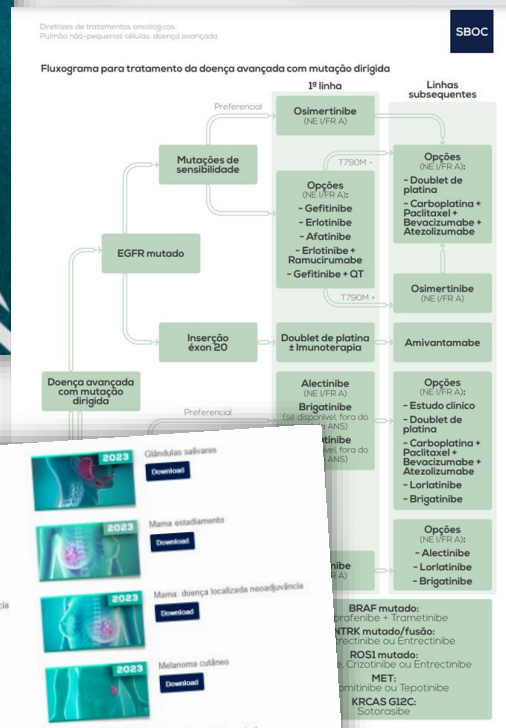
Diretrizes de tratamentos oncológicos
Pulmão não-pequenas células: doença avançada

SBOC

Fluxograma para tratamento da doença avançada com mutação dirigida

1ª linha

Linhas subsequentes

Preferencial

Osimertinibe
(NE I/FR A)

Mutações de sensibilidade

T790M -

Opções
(NE I/FR A):
- Doublet de platina
- Carboplatina + Paclitaxel + Bevacizumabe + Atezolizumabe

Opções
(NE I/FR A):
- Gefitinibe
- Erlotinibe
- Afatinibe
- Erlotinibe + Ramucirumabe
- Gefitinibe + QT

EGFR mutado

T790M +

Osimertinibe
(NE I/FR A)

Inserção éxon 20

Doublet de platina ± Imunoterapia

Amivantamabe

Doença avançada com mutação dirigida

Preferencial

Alectinibe
(NE I/FR A)
Brigatinibe
(se disponível, fora do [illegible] ANS)
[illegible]tinibe
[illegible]vel, fora do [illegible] ANS)

Opções
(NE I/FR A):
- Estudo clínico
- Doublet de platina
- Carboplatina + Paclitaxel + Bevacizumabe + Atezolizumabe
- Lorlatinibe
- Brigatinibe

Opções
(NE I/FR A):
- Alectinibe
- Lorlatinibe
- Brigatinibe

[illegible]tinibe
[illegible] A)

BRAF mutado:
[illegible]rafenibe + Trametinibe
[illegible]NTRK mutado/fusão:
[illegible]ectinibe ou Entrectinibe
ROS1 mutado:
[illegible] Crizotinibe ou Entrectinibe
MET:
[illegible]pmitinibe ou Tepotinibe
KRCAS G12C:
Sotorasibe

2023
Glândulas salivares
Download

2023
Mama estadiamento
Download

2023
Mama: doença localizada neoadjuvância
Download

2023
Melanoma cutâneo
Download

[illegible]cia